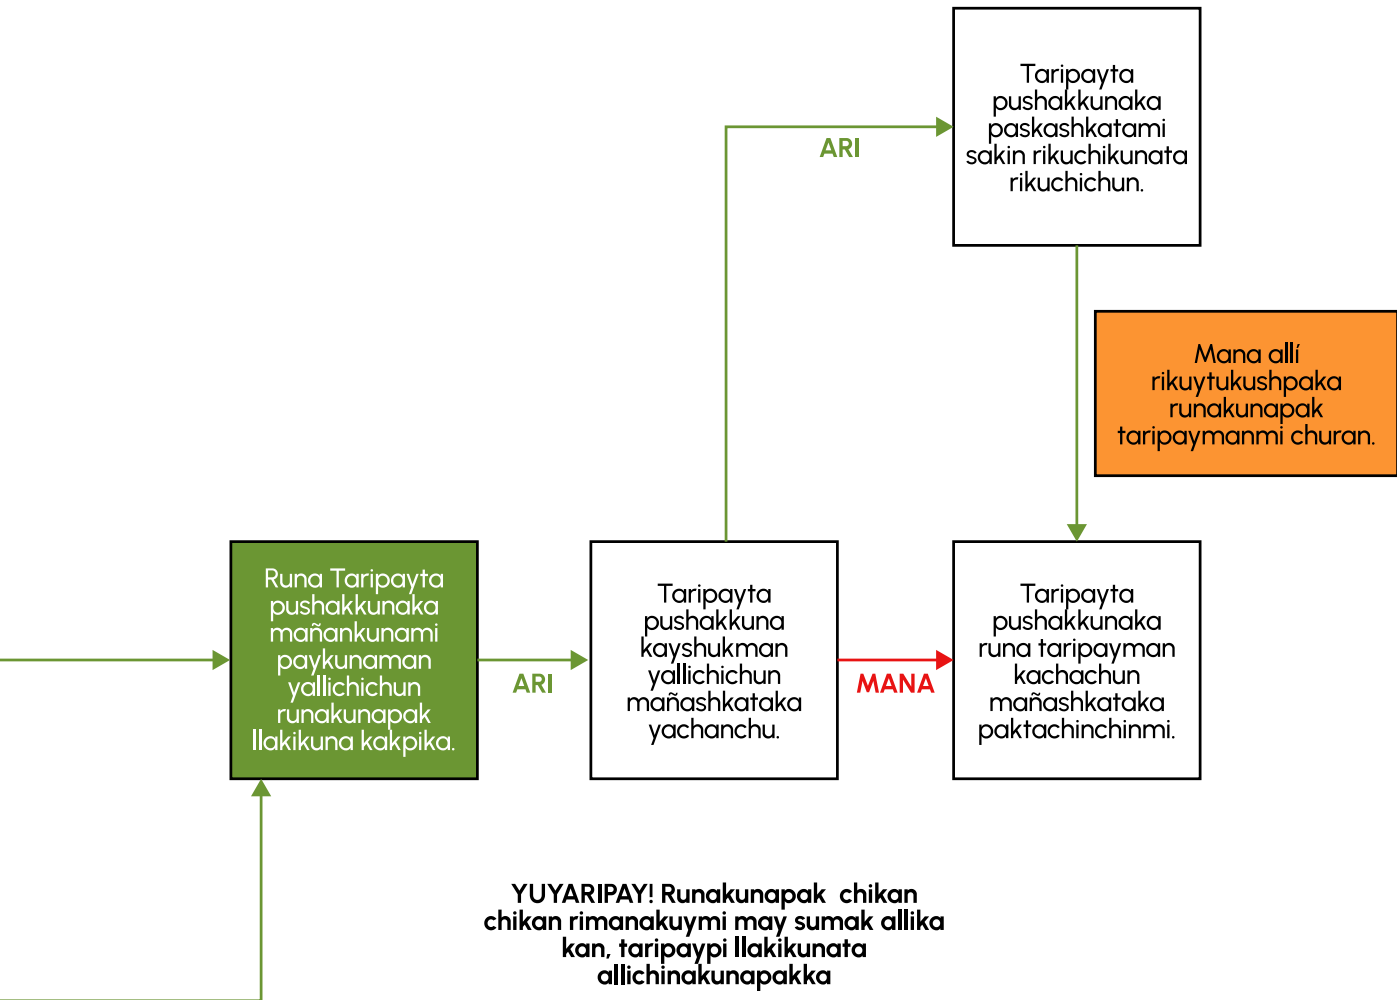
Taripayta pushakkunaka paskashkatami sakin rikuchikunata rikuchichun.

ARI

Mana allí rikuytukushpaka runakunapak taripaymanmi churan.

Runa Taripayta pushakkunaka mañankunami paykunaman yallichichun runakunapak llakikuna kakpika.

ARI

Taripayta pushakkuna kayshukman yallichichun mañashkataka yachanchu.

MANA

Taripayta pushakkunaka runa taripayman kachachun mañashkataka paktachinchinmi.

YUYARIPAY! Runakunapak chikan chikan rimanakuymi may sumak allika kan, taripaypi llakikunata allichinakunapakka